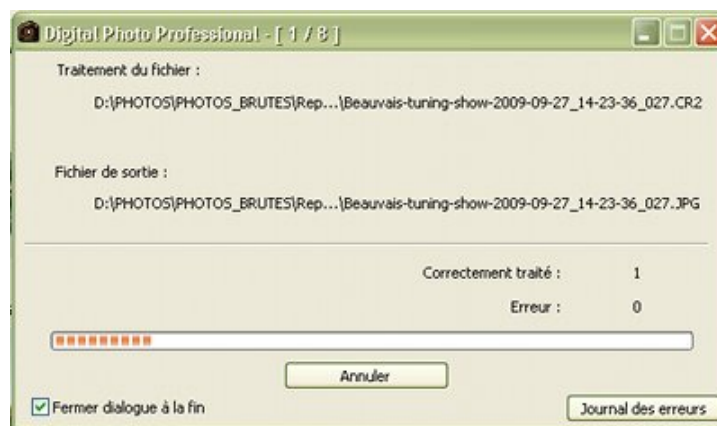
Digital Photo Professional - [ 1 / 8 ]

Traitement du fichier :

D:\PHOTOS\PHOTOS_BRUTES\Rep...\Beauvais-tuning-show-2009-09-27_14-23-36_027.CR2

Fichier de sortie :

D:\PHOTOS\PHOTOS_BRUTES\Rep...\Beauvais-tuning-show-2009-09-27_14-23-36_027.JPG

Correctement traité : 1

Erreur : 0

Annuler

Fermer dialogue à la fin

Journal des erreurs